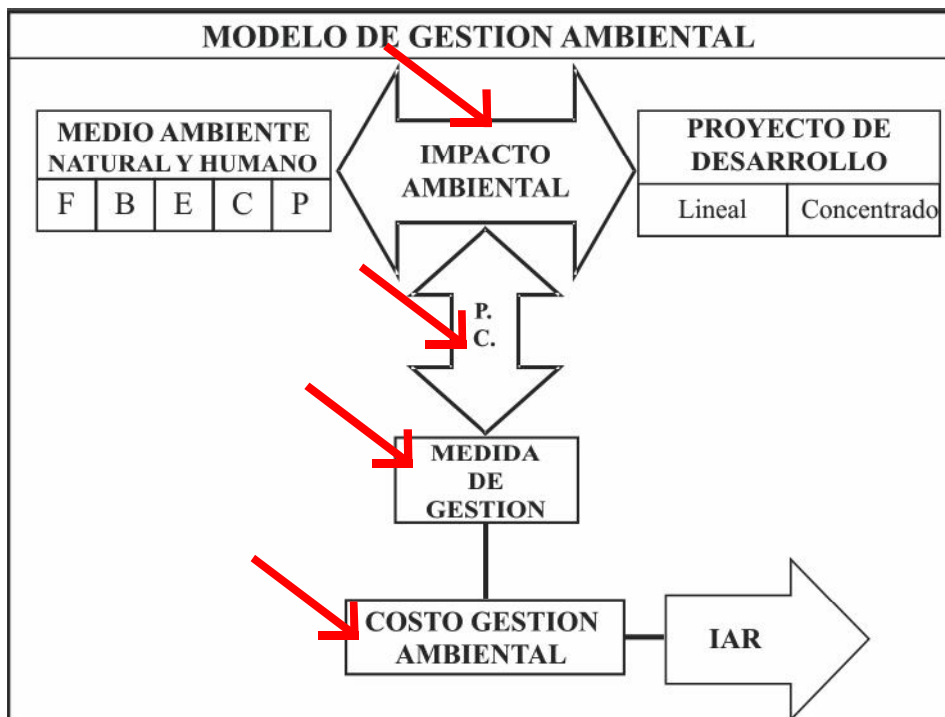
MODELO DE GESTION AMBIENTAL

MEDIO AMBIENTE NATURAL Y HUMANO

| F | B | E | C | P |
|---|---|---|---|---|

IMPACTO AMBIENTAL

PROYECTO DE DESARROLLO

| Lineal | Concentrado |
|---|---|

P. C.

MEDIDA DE GESTION

COSTO GESTION AMBIENTAL

IAR